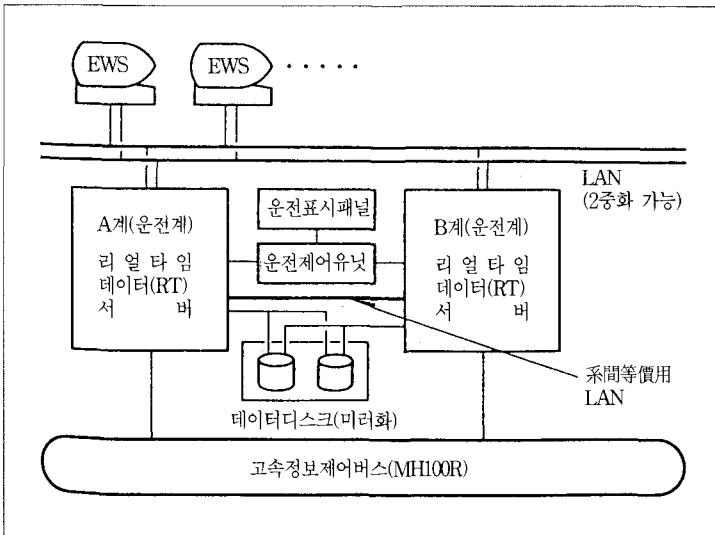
EWS
EWS
· · · · ·
LAN
(2중화 가능)
A계(운전계)
리 얼 타 임
데이터(RT)
서 버
운전표시패널
운전제어유닛
B계(운전계)
리 얼 타 임
데이터(RT)
서 버
系間等價用
LAN
데이터디스크(미러화)
고속정보제어버스(MH100R)